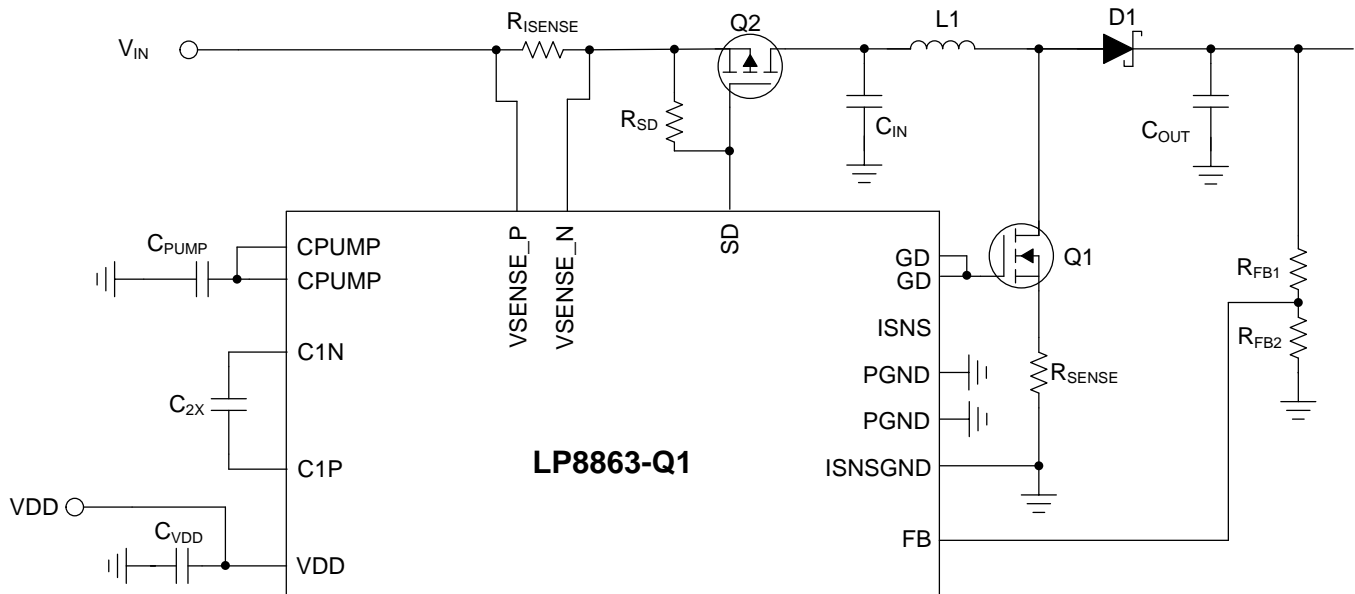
$V_{IN}$

$R_{ISENSE}$

Q2

L1

D1

$R_{SD}$

$C_{IN}$

$C_{OUT}$

$C_{PUMP}$

CPUMP

CPUMP

VSENSE_P

VSENSE_N

SD

GD

GD

Q1

$R_{FB1}$

$R_{FB2}$

C1N

$C_{2X}$

ISNS

PGND

$R_{SENSE}$

PGND

C1P

LP8863-Q1

ISNSGND

VDD

$C_{VDD}$

VDD

FB